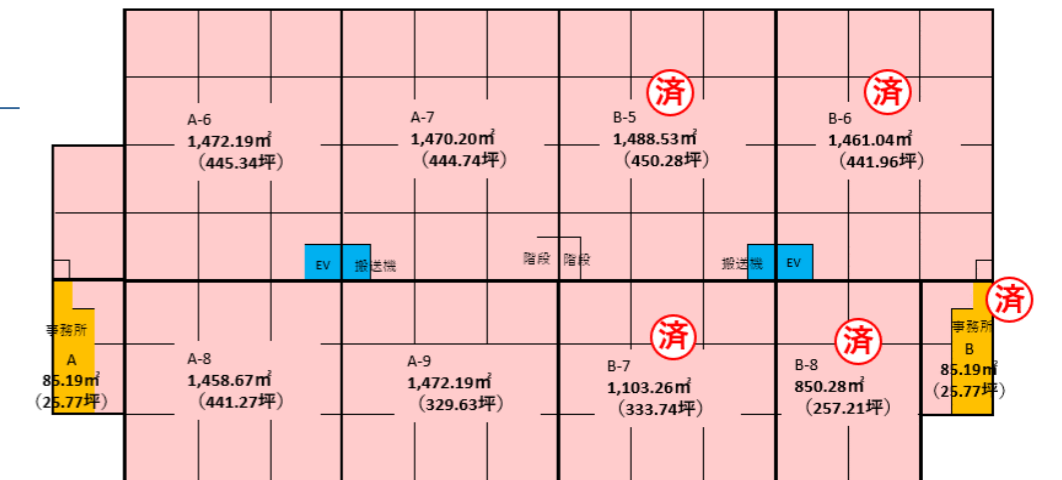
済 済

A-6
1,472.19㎡
（445.34坪）

A-7
1,470.20㎡
（444.74坪）

B-5
1,488.53㎡
（450.28坪）

B-6
1,461.04㎡
（441.96坪）

EV 搬送機

階段 階段

搬送機 EV

済 済 済

事務所
A
85.19㎡
（25.77坪）

A-8
1,458.67㎡
（441.27坪）

A-9
1,472.19㎡
（329.63坪）

B-7
1,103.26㎡
（333.74坪）

B-8
850.28㎡
（257.21坪）

事務所
B
85.19㎡
（25.77坪）